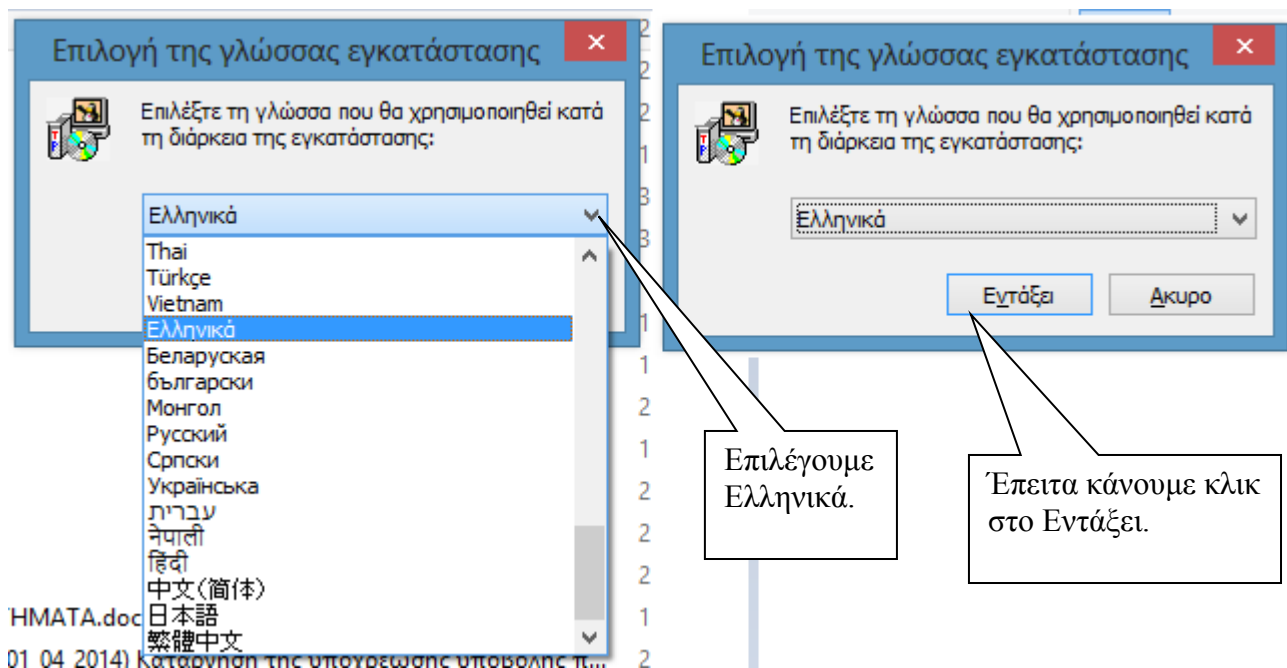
Επιλογή της γλώσσας εγκατάστασης

Επιλέξτε τη γλώσσα που θα χρησιμοποιηθεί κατά τη διάρκεια της εγκατάστασης:

Ελληνικά

Thai
Türkçe
Vietnam
Ελληνικά
Беларуская
български
Монгол
Русский
Српски
Українська
עברית
नेपाली
हिंदी
中文(简体)
日本語
繁體中文

HMATA.doc
01_04_2014) Κατάργηση της υποχρέωσης υποβολής π...

Επιλέγουμε Ελληνικά.

Επιλογή της γλώσσας εγκατάστασης

Επιλέξτε τη γλώσσα που θα χρησιμοποιηθεί κατά τη διάρκεια της εγκατάστασης:

Ελληνικά

Εντάξει
Άκυρο

Έπειτα κάνουμε κλικ στο Εντάξει.